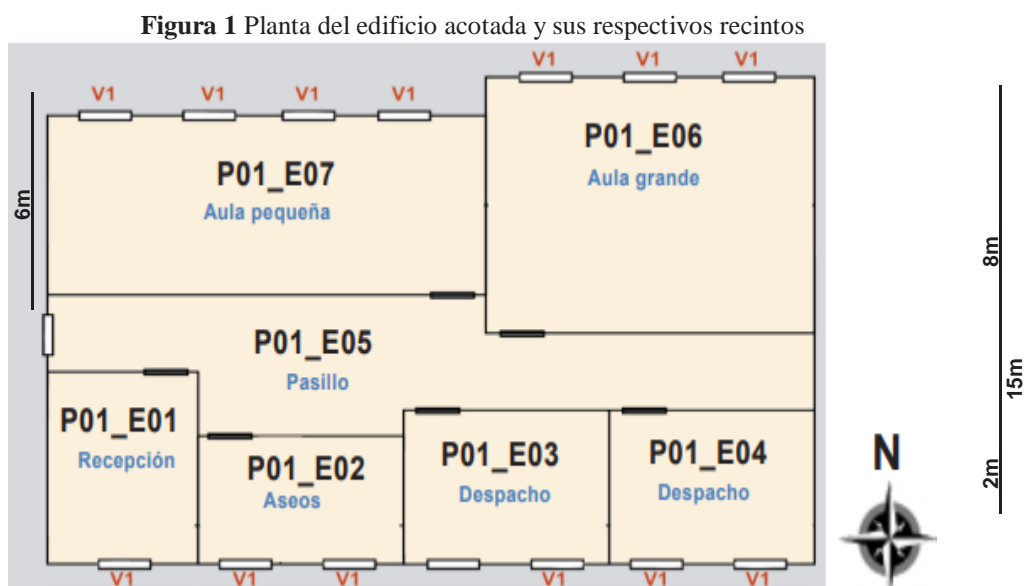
**Figura 1** Planta del edificio acotada y sus respectivos recintos

V1 V1 V1 V1

V1 V1 V1

P01_E06
Aula grande

P01_E07
Aula pequeña

6m

8m

P01_E05
Pasillo

15m

P01_E01
Recepción

P01_E02
Aseos

P01_E03
Despacho

P01_E04
Despacho

N

2m

V1 V1 V1 V1 V1 V1